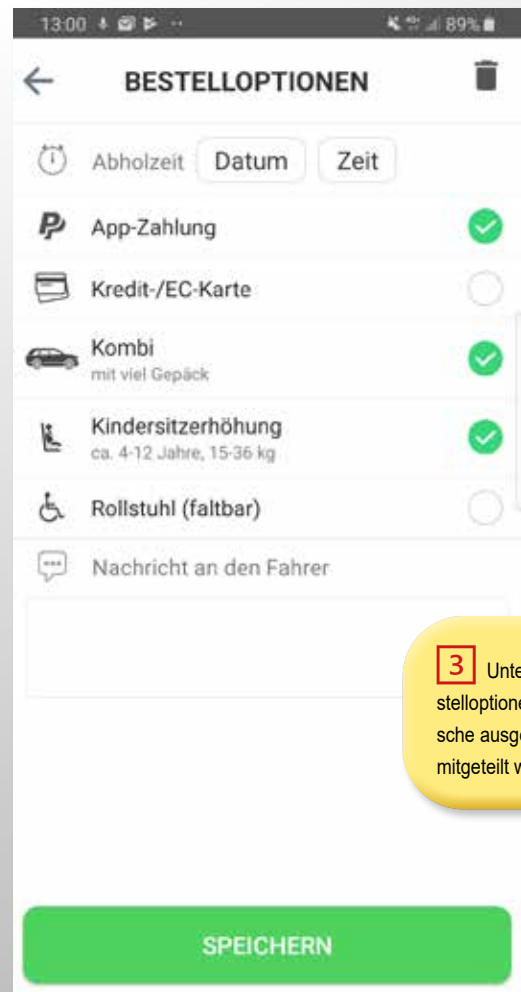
13:00 89%

BESTELLOPTIONEN

Abholzeit Datum Zeit

App-Zahlung

Kredit-/EC-Karte

Kombi
mit viel Gepäck

Kindersitzerhöhung
ca. 4-12 Jahre, 15-36 kg

Rollstuhl (faltbar)

Nachricht an den Fahrer

3 Unte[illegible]
stelloptione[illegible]
sche ausg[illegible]
mitgeteilt w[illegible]

SPEICHERN